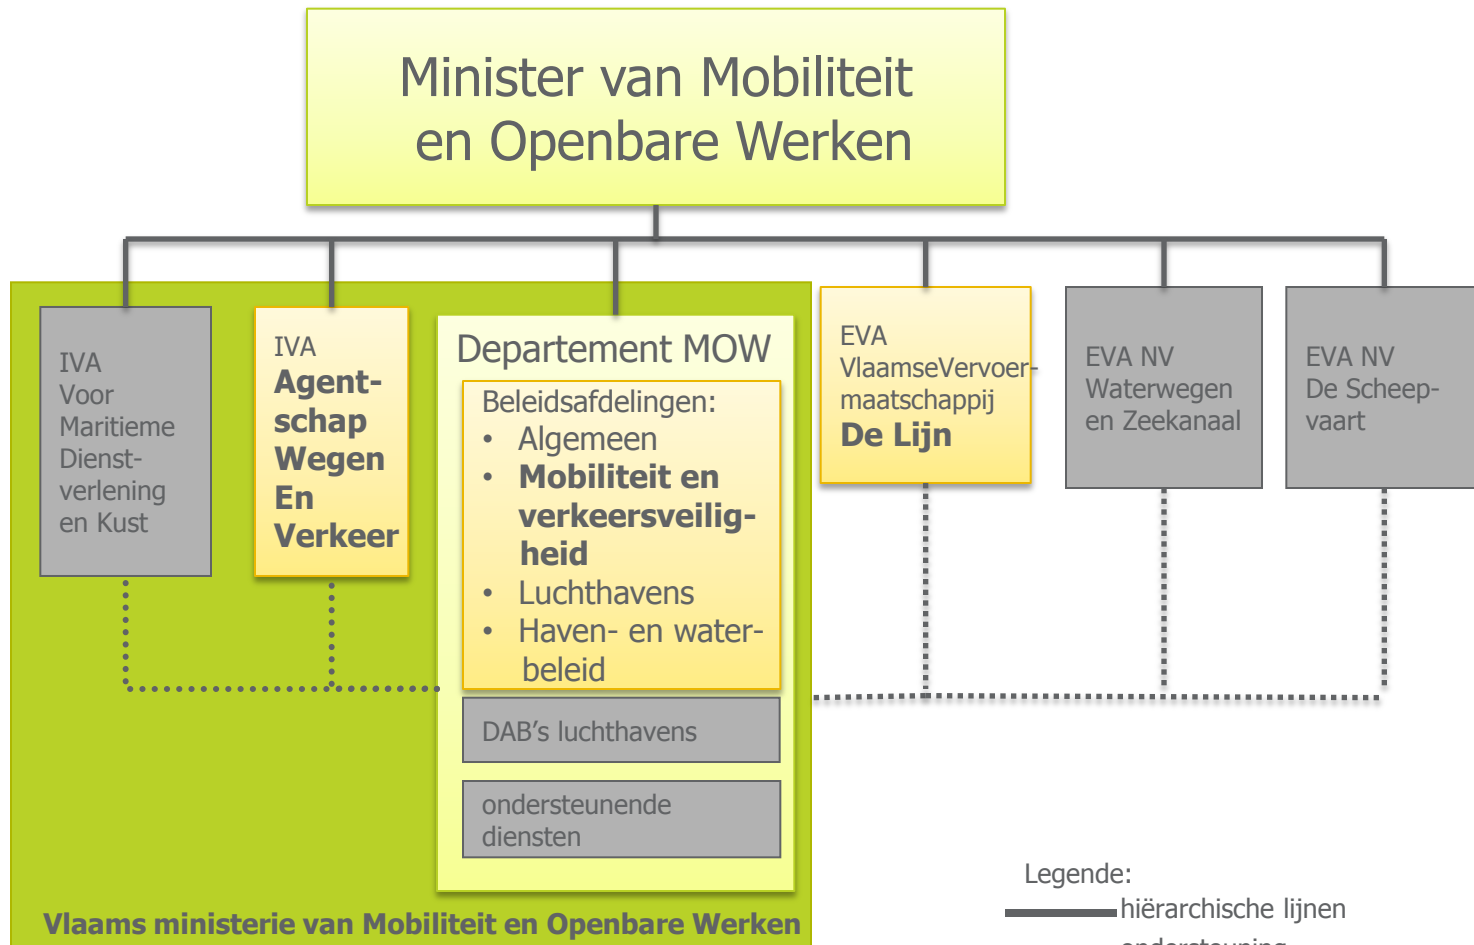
Minister van Mobiliteit en Openbare Werken

IVA Voor Maritieme Dienstverlening en Kust

IVA **Agentschap Wegen En Verkeer**

Departement MOW

Beleidsafdelingen:
- Algemeen
- **Mobiliteit en verkeersveiligheid**
- Luchthavens
- Haven- en waterbeleid

DAB's luchthavens

ondersteunende diensten

EVA VlaamseVervoermaatschappij **De Lijn**

EVA NV Waterwegen en Zeekanaal

EVA NV De Scheepvaart

**Vlaams ministerie van Mobiliteit en Openbare Werken**

Legende:
hiërarchische lijnen
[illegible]